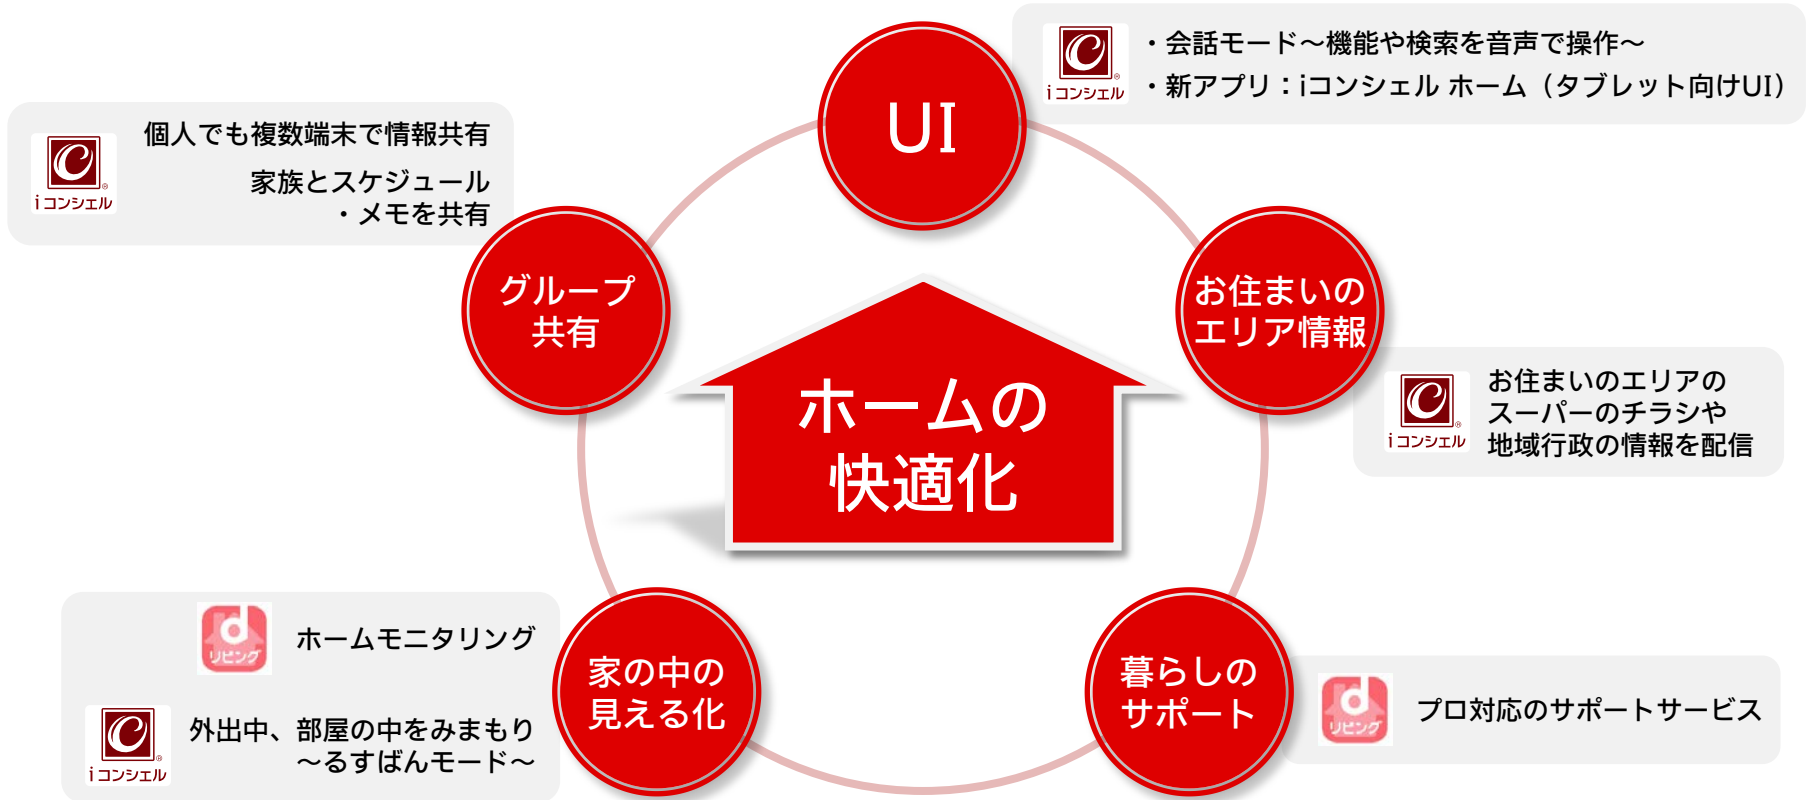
iコンシェル

・会話モード～機能や検索を音声で操作～
・新アプリ：iコンシェル ホーム（タブレット向けUI）

UI

iコンシェル

個人でも複数端末で情報共有

家族とスケジュール
・メモを共有

グループ共有

お住まいのエリア情報

iコンシェル

お住まいのエリアの
スーパーのチラシや
地域行政の情報を配信

ホームの快適化

dリビング

ホームモニタリング

iコンシェル

外出中、部屋の中をみまもり
～るすばんモード～

家の中の見える化

暮らしのサポート

dリビング

プロ対応のサポートサービス